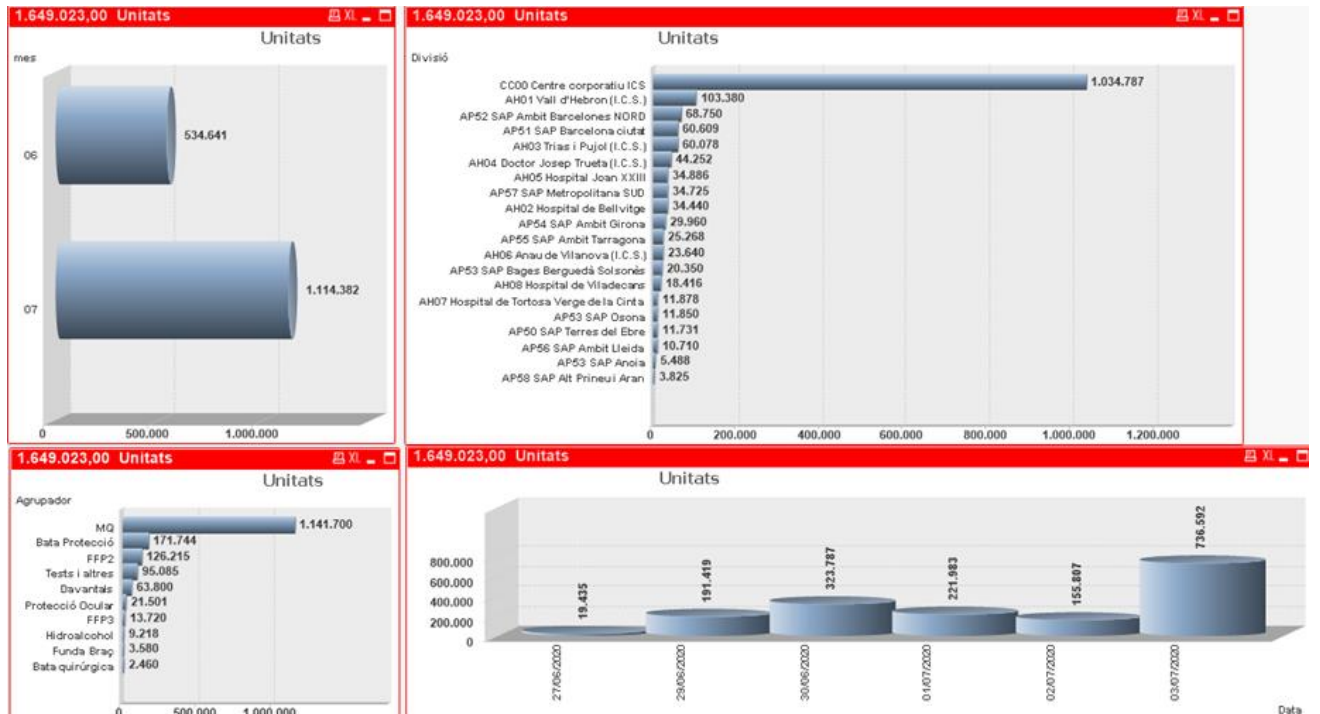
1.649.023,00 Unitats

Unitats

mes

06 534.641

07 1.114.382

0 500.000 1.000.000

1.649.023,00 Unitats

Unitats

Divisió

| Divisió | Unitats |
|---|---|
| CC00 Centre corporatiu ICS | 1.034.787 |
| AH01 Vall d'Hebron (I.C.S.) | 103.380 |
| AP52 SAP Ambit Barcelones NORD | 68.750 |
| AP51 SAP Barcelona ciutat | 60.609 |
| AH03 Trias i Pujol (I.C.S.) | 60.078 |
| AH04 Doctor Josep Trueta (I.C.S.) | 44.252 |
| AH05 Hospital Joan XXIII | 34.886 |
| AP57 SAP Metropolitana SUD | 34.725 |
| AH02 Hospital de Bellvitge | 34.440 |
| AP54 SAP Ambit Girona | 29.960 |
| AP55 SAP Ambit Tarragona | 25.268 |
| AH06 Anau de Vilanova (I.C.S.) | 23.640 |
| AP53 SAP Bages Berguedà Solsonès | 20.350 |
| AH08 Hospital de Viladecans | 18.416 |
| AH07 Hospital de Tortosa Verge de la Cinta | 11.878 |
| AP53 SAP Osona | 11.850 |
| AP50 SAP Terres del Ebre | 11.731 |
| AP56 SAP Ambit Lleida | 10.710 |
| AP53 SAP Anoia | 5.488 |
| AP58 SAP Alt Prineu i Aran | 3.825 |

0 200.000 400.000 600.000 800.000 1.000.000 1.200.000

1.649.023,00 Unitats

Unitats

Agrupador

| Agrupador | Unitats |
|---|---|
| MQ | 1.141.700 |
| Bata Protecció | 171.744 |
| FFP2 | 126.215 |
| Tests i altres | 95.085 |
| Davantals | 63.800 |
| Protecció Ocular | 21.501 |
| FFP3 | 13.720 |
| Hidroalcohol | 9.218 |
| Funda Braç | 3.580 |
| Bata quirúrgica | 2.460 |

0 500.000 1.000.000

1.649.023,00 Unitats

Unitats

800.000
600.000
400.000
200.000
0

| Data | Unitats |
|---|---|
| 27/06/2020 | 19.435 |
| 29/06/2020 | 191.419 |
| 30/06/2020 | 323.787 |
| 01/07/2020 | 221.983 |
| 02/07/2020 | 155.807 |
| 03/07/2020 | 736.592 |

Data